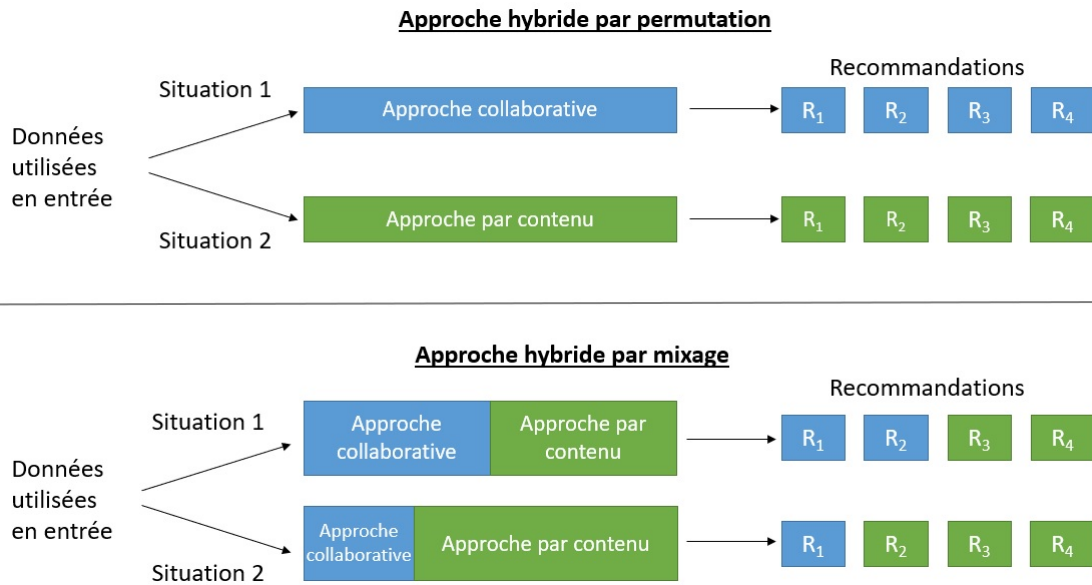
Approche hybride par permutation

Situation 1

Données utilisées en entrée

Situation 2

Approche collaborative

Approche par contenu

Recommandations

$R_1$ $R_2$ $R_3$ $R_4$

$R_1$ $R_2$ $R_3$ $R_4$

Approche hybride par mixage

Situation 1

Données utilisées en entrée

Situation 2

Approche collaborative

Approche par contenu

Approche collaborative

Approche par contenu

Recommandations

$R_1$ $R_2$ $R_3$ $R_4$

$R_1$ $R_2$ $R_3$ $R_4$